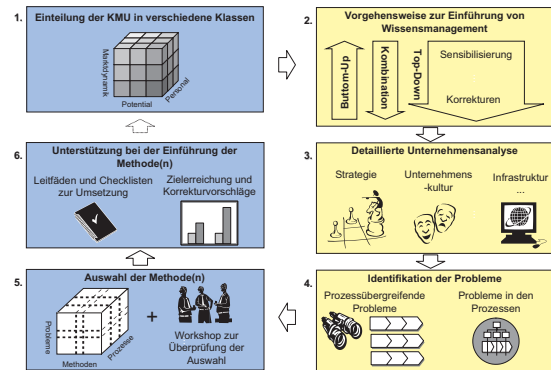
1. Einteilung der KMU in verschiedene Klassen

Marktdynamik

Personal

Potential

2. Vorgehensweise zur Einführung von Wissensmanagement

Bottom-Up

Kombination

Top-Down

Sensibilisierung

Korrekturen

3. Detaillierte Unternehmensanalyse

Strategie

Unternehmens -kultur

Infrastruktur ...

4. Identifikation der Probleme

Prozessübergreifende Probleme

Probleme in den Prozessen

5. Auswahl der Methode(n)

Probleme

Prozesse

Methoden

+

Workshop zur Überprüfung der Auswahl

6. Unterstützung bei der Einführung der Methode(n)

Leitfäden und Checklisten zur Umsetzung

Zielerreichung und Korrekturvorschläge